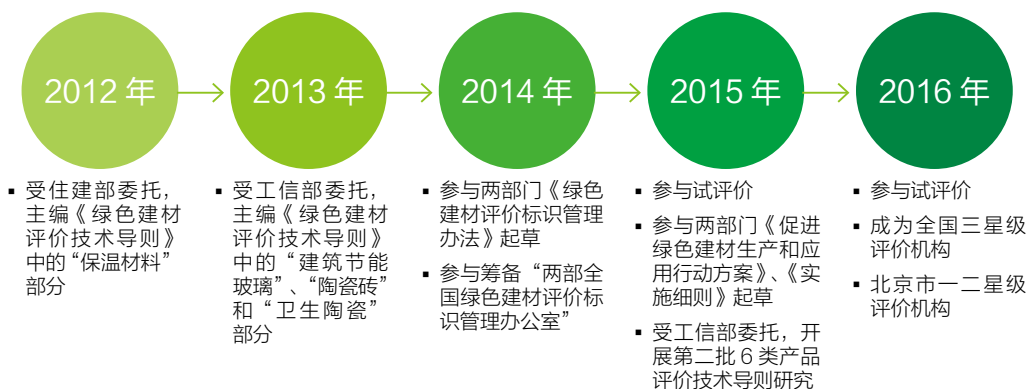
2012 年

2013 年

2014 年

2015 年

2016 年

▪ 受住建部委托，主编《绿色建材评价技术导则》中的“保温材料”部分

▪ 受工信部委托，主编《绿色建材评价技术导则》中的“建筑节能玻璃”、“陶瓷砖”和“卫生陶瓷”部分

▪ 参与两部门《绿色建材评价标识管理办法》起草

▪ 参与筹备“两部全国绿色建材评价标识管理办公室”

▪ 参与试评价

▪ 参与两部门《促进绿色建材生产和应用行动方案》、《实施细则》起草

▪ 受工信部委托，开展第二批 6 类产品评价技术导则研究

▪ 参与试评价

▪ 成为全国三星级评价机构

▪ 北京市一二星级评价机构